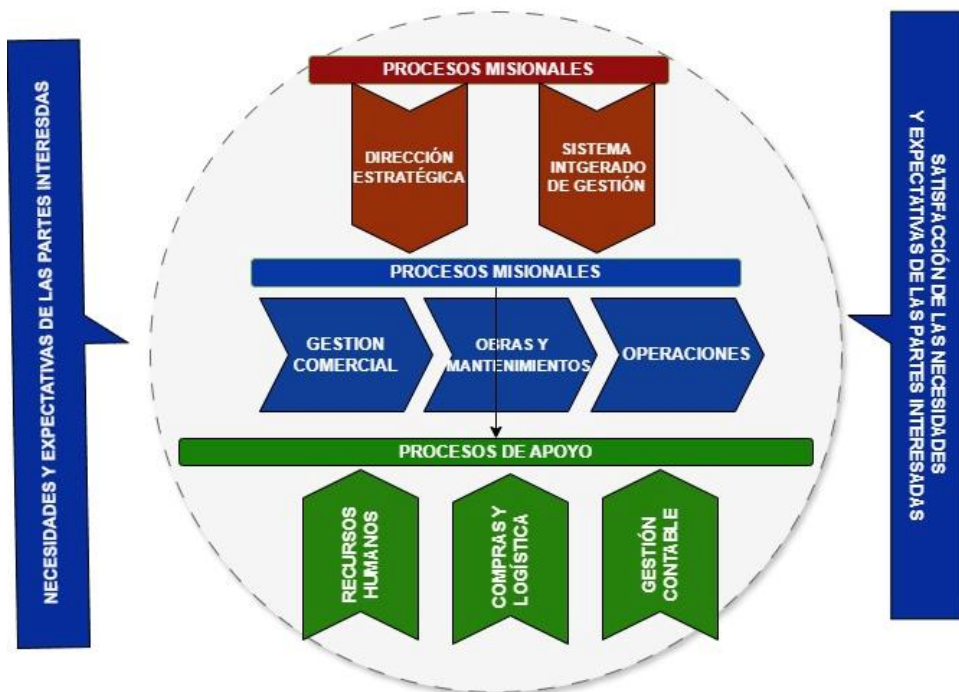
NECESIDADES Y EXPECTATIVAS DE LAS PARTES INTERESDAS

PROCESOS MISIONALES

DIRECCIÓN ESTRATÉGICA

SISTEMA INTGERADO DE GESTIÓN

PROCESOS MISIONALES

GESTION COMERCIAL

OBRAS Y MANTENIMIENTOS

OPERACIONES

PROCESOS DE APOYO

RECURSOS HUMANOS

COMPRAS Y LOGÍSTICA

GESTIÓN CONTABLE

SATISFACCIÓN DE LAS NECESIDADES Y EXPECTATIVAS DE LAS PARTES INTERESADAS